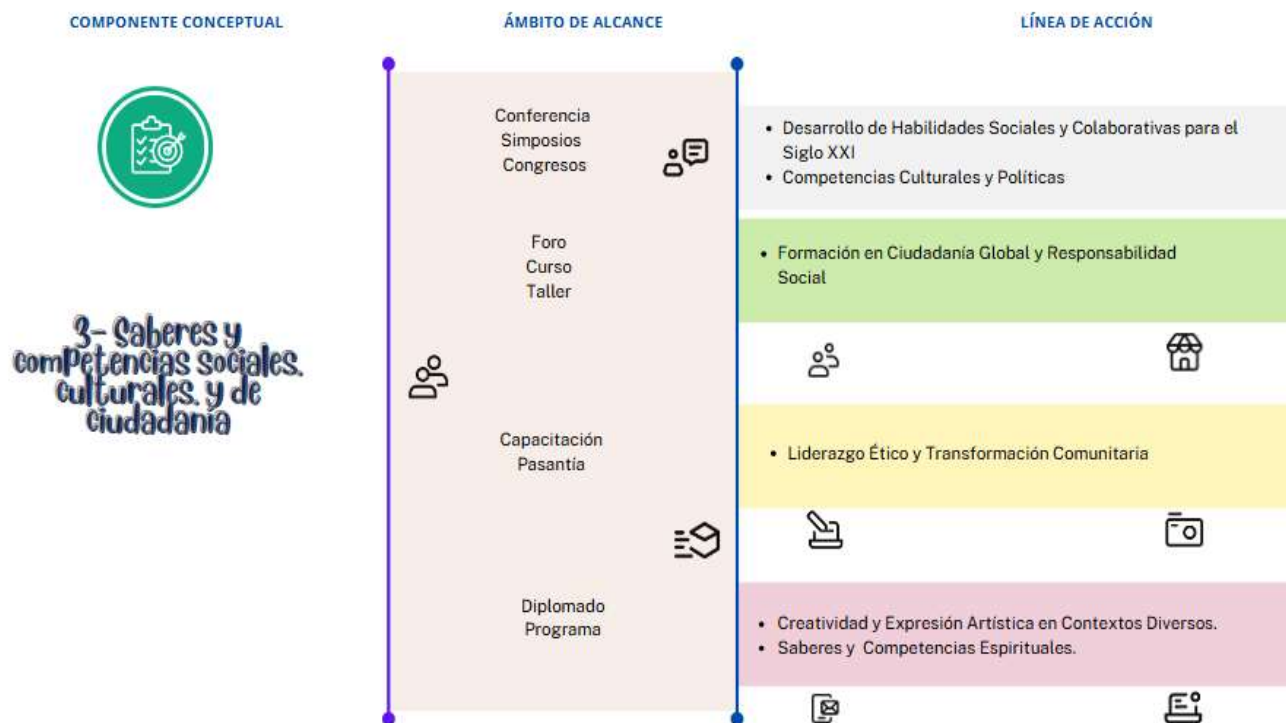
COMPONENTE CONCEPTUAL

ÁMBITO DE ALCANCE

LÍNEA DE ACCIÓN

3- Saberes y competencias sociales. culturales. y de ciudadanía

Conferencia
Simposios
Congresos

Foro
Curso
Taller

Capacitación
Pasantía

Diplomado
Programa

• Desarrollo de Habilidades Sociales y Colaborativas para el Siglo XXI
• Competencias Culturales y Políticas

• Formación en Ciudadanía Global y Responsabilidad Social

• Liderazgo Ético y Transformación Comunitaria

• Creatividad y Expresión Artística en Contextos Diversos.
• Saberes y Competencias Espirituales.